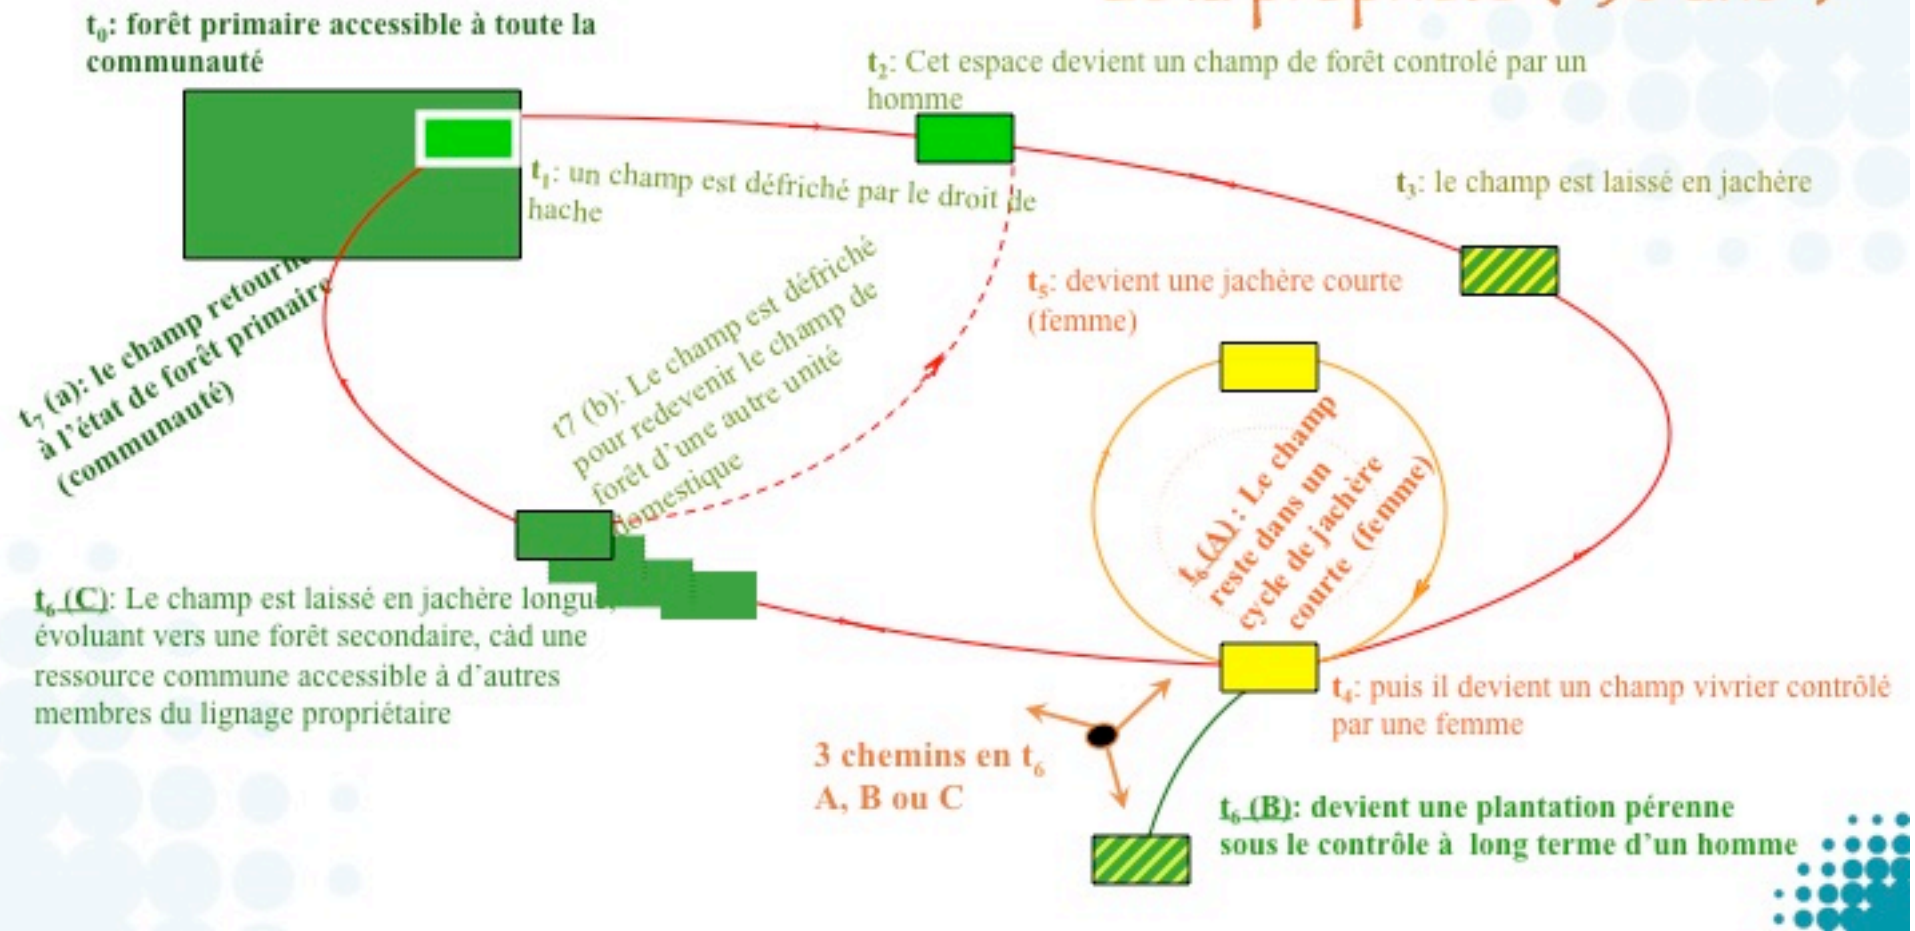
$t_0$: forêt primaire accessible à toute la communauté

$t_2$: Cet espace devient un champ de forêt controlé par un homme

$t_1$: un champ est défriché par le droit de hache

$t_3$: le champ est laissé en jachère

$t_5$: devient une jachère courte (femme)

$t_7$ (a): le champ retourne à l'état de forêt primaire (communauté)

t7 (b): Le champ est défriché pour redevenir le champ de forêt d'une autre unité domestique

$t_6$ (A) : Le champ reste dans un cycle de jachère courte (femme)

$t_6$ (C): Le champ est laissé en jachère longue, évoluant vers une forêt secondaire, càd une ressource commune accessible à d'autres membres du lignage propriétaire

$t_4$: puis il devient un champ vivrier contrôlé par une femme

3 chemins en $t_6$
A, B ou C

$t_6$ (B): devient une plantation pérenne sous le contrôle à long terme d'un homme